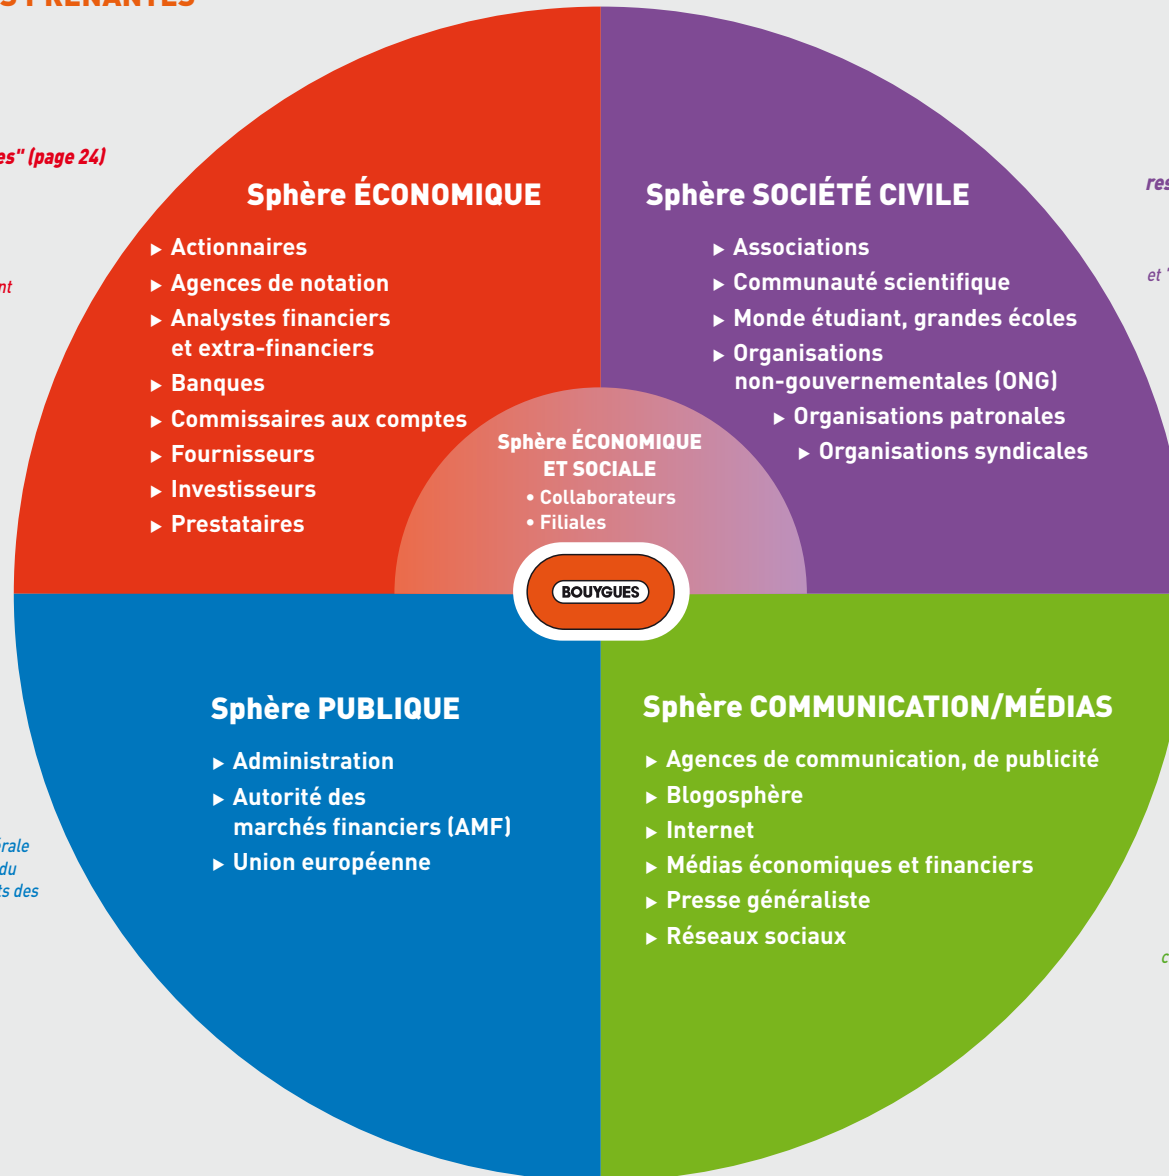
S PRENANTES

es" (page 24)

nt

Sphère ÉCONOMIQUE

▸ Actionnaires
▸ Agences de notation
▸ Analystes financiers et extra-financiers
▸ Banques
▸ Commissaires aux comptes
▸ Fournisseurs
▸ Investisseurs
▸ Prestataires

Sphère SOCIÉTÉ CIVILE

▸ Associations
▸ Communauté scientifique
▸ Monde étudiant, grandes écoles
▸ Organisations non-gouvernementales (ONG)
▸ Organisations patronales
▸ Organisations syndicales

res

et

Sphère ÉCONOMIQUE ET SOCIALE
• Collaborateurs
• Filiales

BOUYGUES

Sphère PUBLIQUE

▸ Administration
▸ Autorité des marchés financiers (AMF)
▸ Union européenne

Sphère COMMUNICATION/MÉDIAS

▸ Agences de communication, de publicité
▸ Blogosphère
▸ Internet
▸ Médias économiques et financiers
▸ Presse généraliste
▸ Réseaux sociaux

érale
du
ts des

c